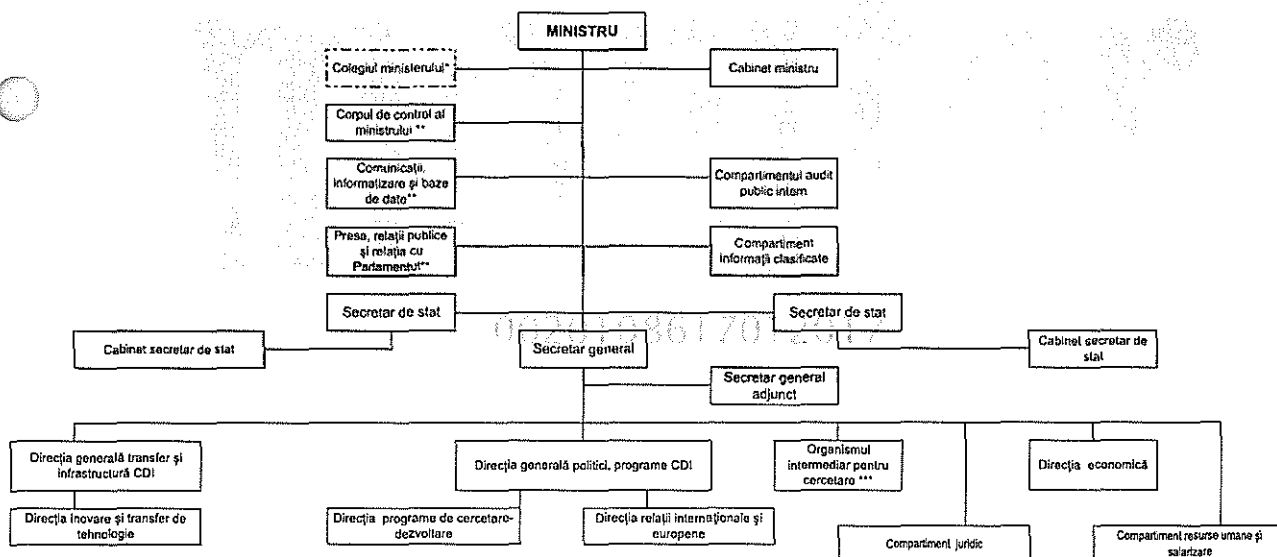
MINISTRU

Colegiul ministerului*

Cabinet ministru

Corpul de control al ministrului **

Comunicații, informatizare și baze de date**

Compartimentul audit public intern

Presa, relații publice și relația cu Parlamentul**

Compartiment informații clasificate

Secretar de stat

Secretar de stat

Cabinet secretar de stat

Secretar general

Cabinet secretar de stat

Secretar general adjunct

Direcția generală transfer și infrastructură CDI

Direcția generală politici, programe CDI

Organismul intermediar pentru cercetare ***

Direcția economică

Direcția inovare și transfer de tehnologie

Direcția programe de cercetare-dezvoltare

Direcția relații internaționale și europene

Compartiment juridic

Compartiment resurse umane și salarizare